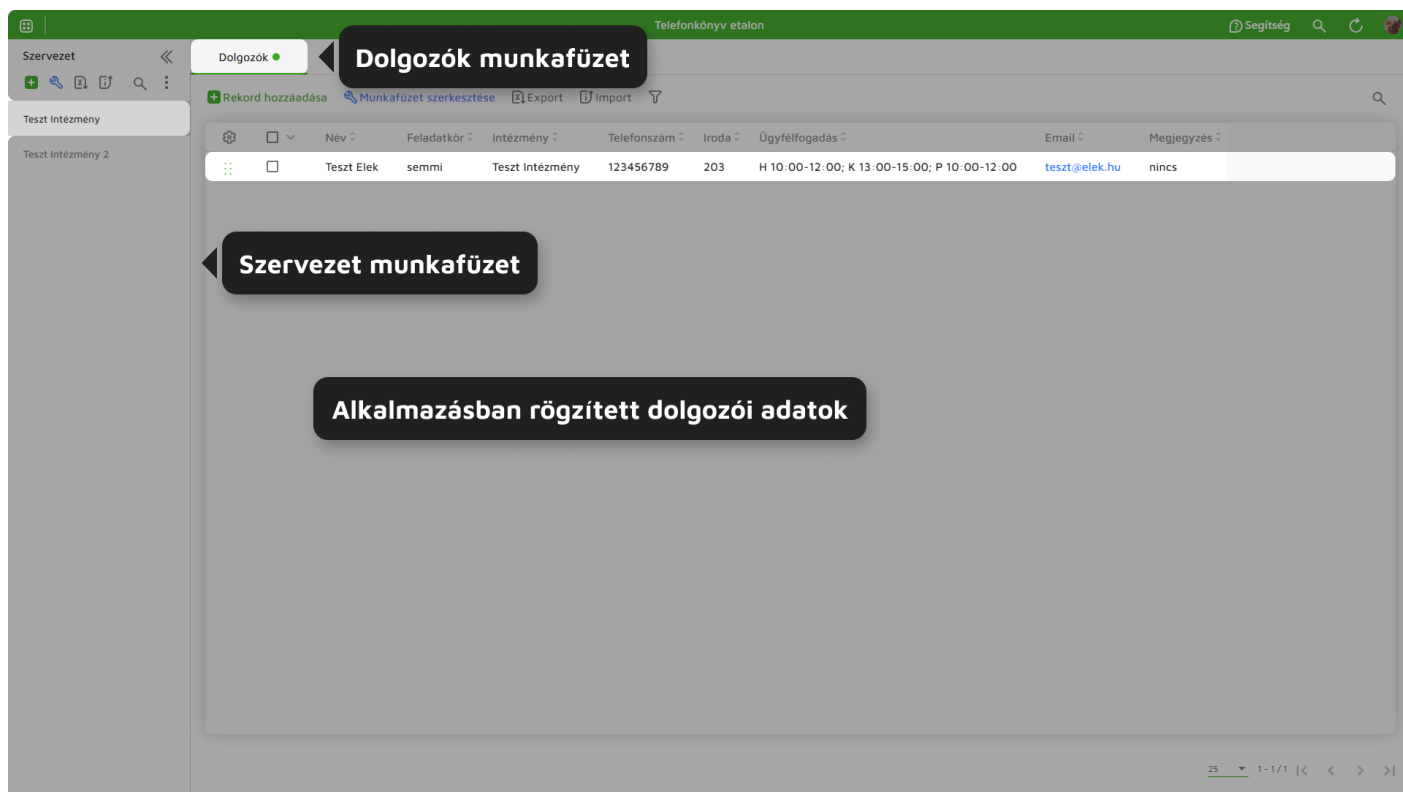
Telefonkönyv etalon

Segítség

Szervezet

Teszt Intézmény

Teszt Intézmény 2

Dolgozók

Dolgozók munkafüzet

Rekord hozzáadása Munkafüzet szerkesztése Export Import

| | | Név | Feladatkör | Intézmény | Telefonszám | Iroda | Ügyfélfogadás | Email | Megjegyzés |
|---|---|---|---|---|---|---|---|---|---|
| | | Teszt Elek | semmi | Teszt Intézmény | 123456789 | 203 | H 10:00-12:00; K 13:00-15:00; P 10:00-12:00 | teszt@elek.hu | nincs |

Szervezet munkafüzet

Alkalmazásban rögzített dolgozói adatok

25 1-1/1